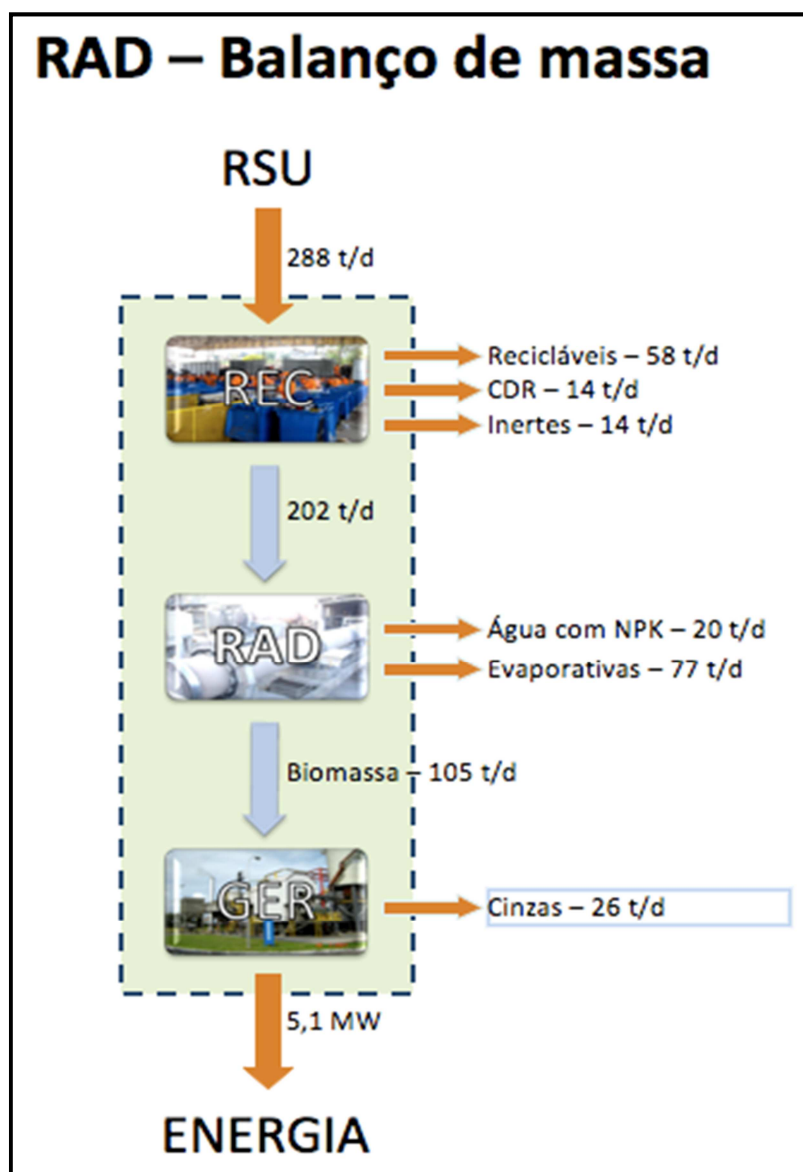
RAD – Balanço de massa

RSU

288 t/d

REC

Recicláveis – 58 t/d
CDR – 14 t/d
Inertes – 14 t/d

202 t/d

RAD

Água com NPK – 20 t/d
Evaporativas – 77 t/d

Biomassa – 105 t/d

GER

Cinzas – 26 t/d

5,1 MW

ENERGIA